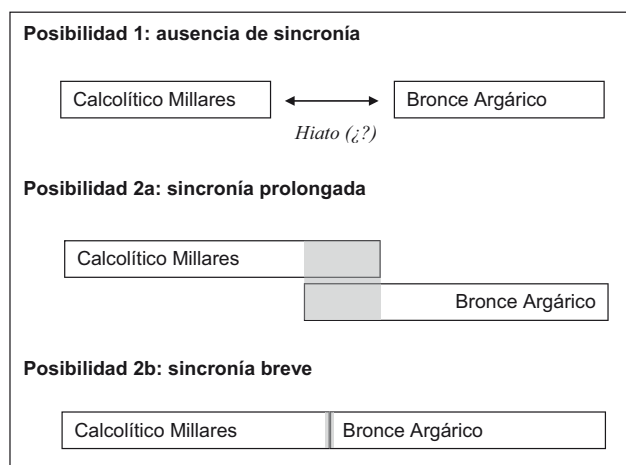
**Posibilidad 1: ausencia de sincronía**

Calcolítico Millares

Bronce Argárico

Hiato (¿?)

**Posibilidad 2a: sincronía prolongada**

Calcolítico Millares

Bronce Argárico

**Posibilidad 2b: sincronía breve**

Calcolítico Millares

Bronce Argárico